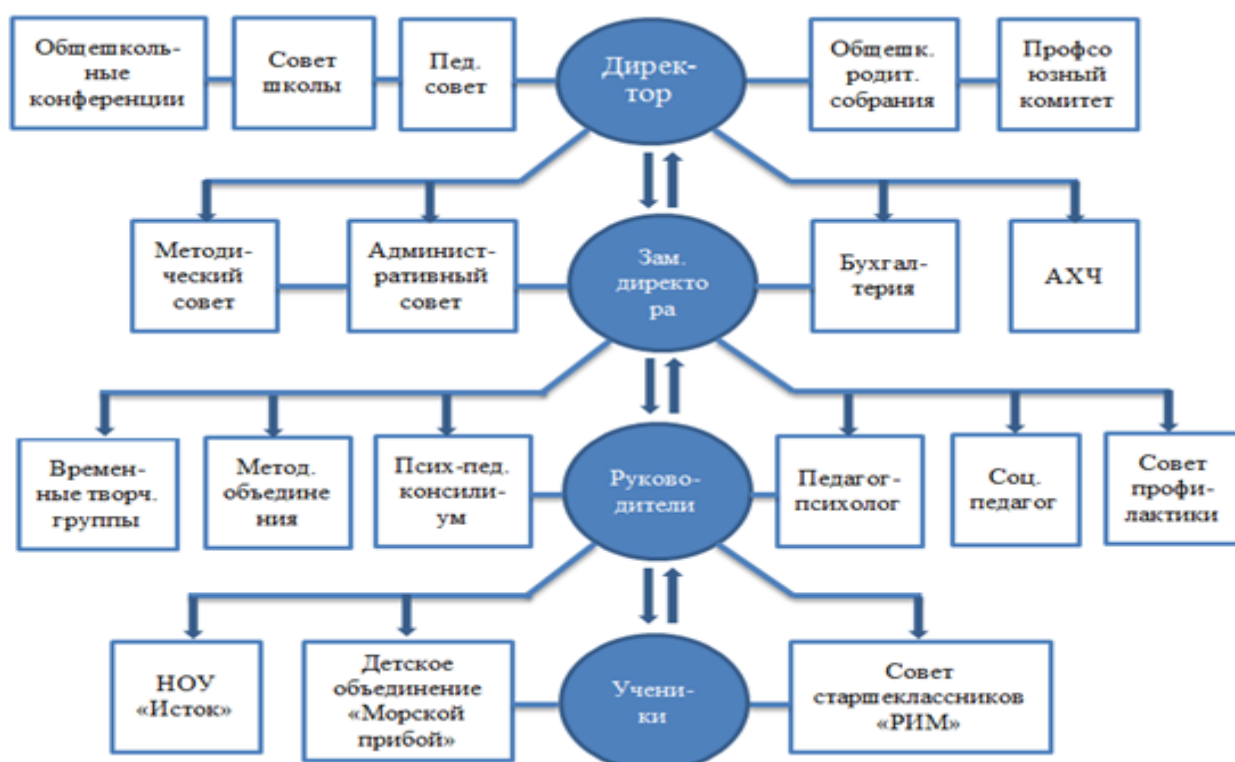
Общешкольные конференции

Совет школы

Пед. совет

Директор

Общешк. родит. собрания

Профсоюзный комитет

Методический совет

Административный совет

Зам. директора

Бухгалтерия

АХЧ

Временные творч. группы

Метод. объединения

Псих-пед. консилиум

Руководители

Педагог-психолог

Соц. педагог

Совет профилактики

НОУ «Исток»

Детское объединение «Морской прибой»

Ученики

Совет старшеклассников «РИМ»